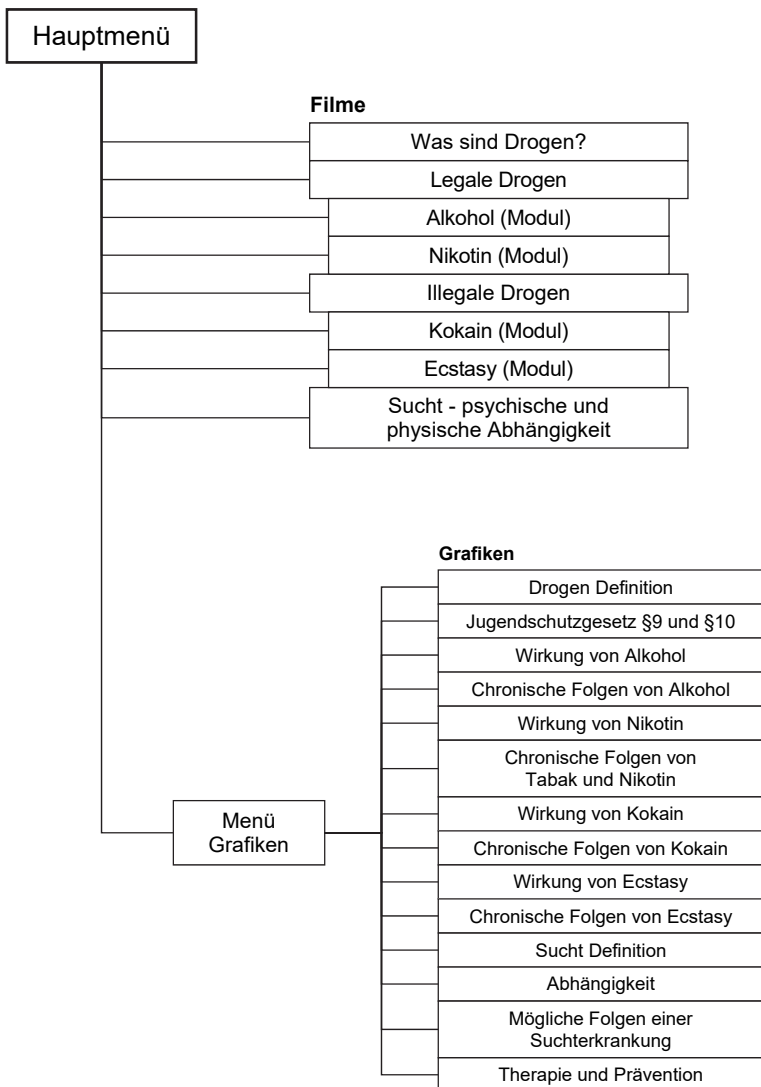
Hauptmenü

Filme

Was sind Drogen?

Legale Drogen

Alkohol (Modul)

Nikotin (Modul)

Illegale Drogen

Kokain (Modul)

Ecstasy (Modul)

Sucht - psychische und physische Abhängigkeit

Grafiken

Drogen Definition

Jugendschutzgesetz §9 und §10

Wirkung von Alkohol

Chronische Folgen von Alkohol

Wirkung von Nikotin

Chronische Folgen von Tabak und Nikotin

Menü Grafiken

Wirkung von Kokain

Chronische Folgen von Kokain

Wirkung von Ecstasy

Chronische Folgen von Ecstasy

Sucht Definition

Abhängigkeit

Mögliche Folgen einer Suchterkrankung

Therapie und Prävention